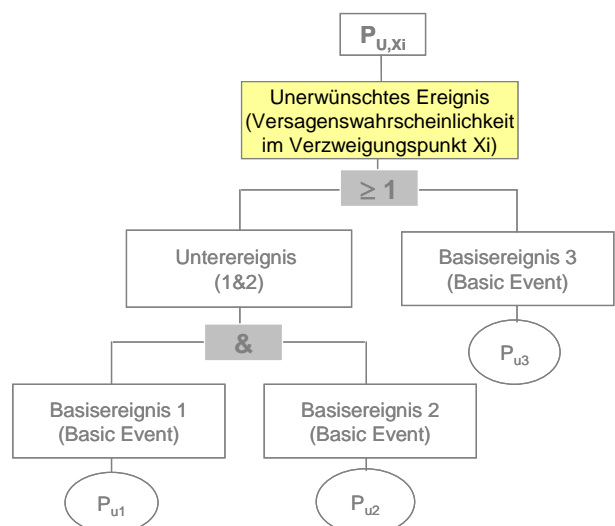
$P_{U,Xi}$

Unerwünschtes Ereignis (Versagenswahrscheinlichkeit im Verzweigungpunkt Xi)

$\geq 1$

Unterereignis (1&2)

Basisereignis 3 (Basic Event)

$P_{u3}$

&

Basisereignis 1 (Basic Event)

Basisereignis 2 (Basic Event)

$P_{u1}$

$P_{u2}$